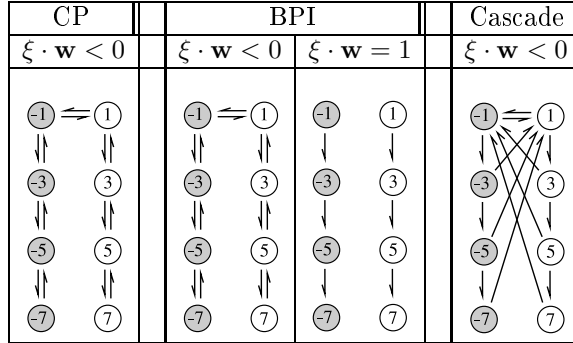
| CP | | BPI | | | Cascade |
|---|---|---|---|---|---|
| $\xi \cdot \mathbf{w} < 0$ | | $\xi \cdot \mathbf{w} < 0$ | $\xi \cdot \mathbf{w} = 1$ | | $\xi \cdot \mathbf{w} < 0$ |

-1 1
-3 3
-5 5
-7 7

-1 1
-3 3
-5 5
-7 7

-1 1
-3 3
-5 5
-7 7

-1 1
-3 3
-5 5
-7 7